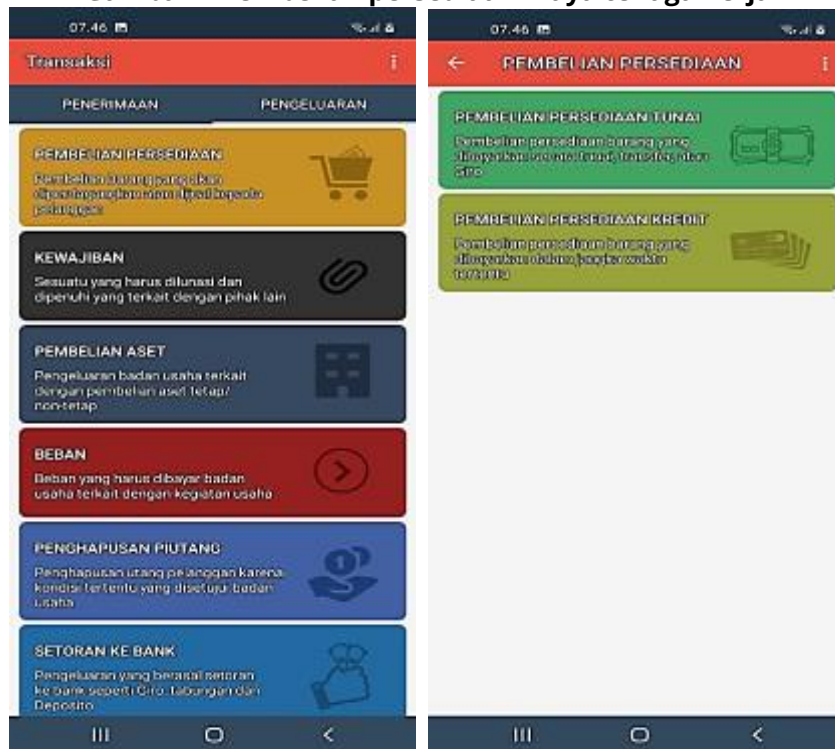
07.46

Transaksi

PENERIMAAN

PENGELUARAN

PEMBELIAN PERSEDIAAN

Pembelian barang yang akan diperdagangkan atau dijual kepada pelanggan

KEWAJIBAN

Sesuatu yang harus dilunasi dan dipenuhi yang terkait dengan pihak lain

PEMBELIAN ASET

Pengeluaran badan usaha terkait dengan pembelian aset tetap/ non-tetap

BEBAN

Beban yang harus dibayar badan usaha terkait dengan kegiatan usaha

PENGHAPUSAN PIUTANG

Penghapusan utang pelanggan karena kondisi tertentu yang disetujui badan usaha

SETORAN KE BANK

Pengeluaran yang berasal setoran ke bank seperti Giro, tabungan dan Deposito

07.46

PEMBELIAN PERSEDIAAN

PEMBELIAN PERSEDIAAN TUNAI

Pembelian persediaan barang yang dibayarkan secara tunai, transfer atau giro

PEMBELIAN PERSEDIAAN KREDIT

Pembelian persediaan barang yang dibayarkan dalam jangka waktu tertentu